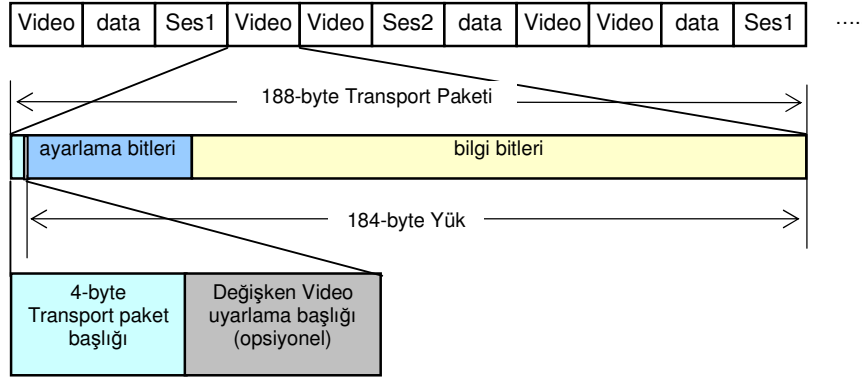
| Video | data | Ses1 | Video | Video | Ses2 | data | Video | Video | data | Ses1 |
|---|---|---|---|---|---|---|---|---|---|---|

....

188-byte Transport Paketi

ayarlama bitleri

bilgi bitleri

184-byte Yük

4-byte Transport paket başlığı

Değişken Video uyarlama başlığı (opsiyonel)